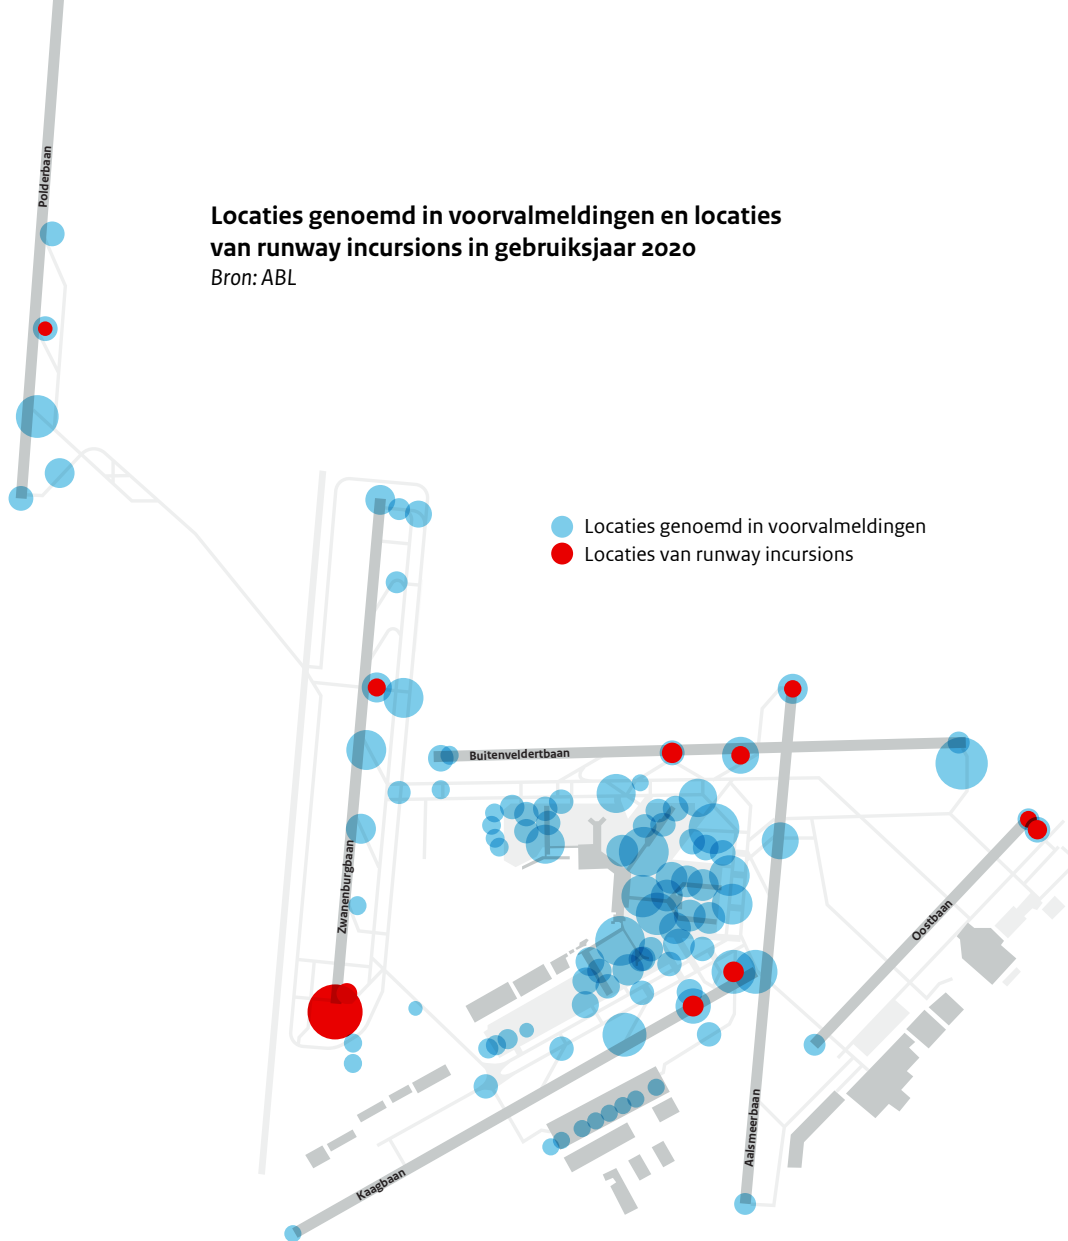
Polderbaan

**Locaties genoemd in voorvalmeldingen en locaties van runway incursions in gebruiksjaar 2020**
*Bron: ABL*

Locaties genoemd in voorvalmeldingen
Locaties van runway incursions

Buitenveldertbaan

Zwanenburgbaan

Oostbaan

Aalsmeerbaan

Kaagbaan